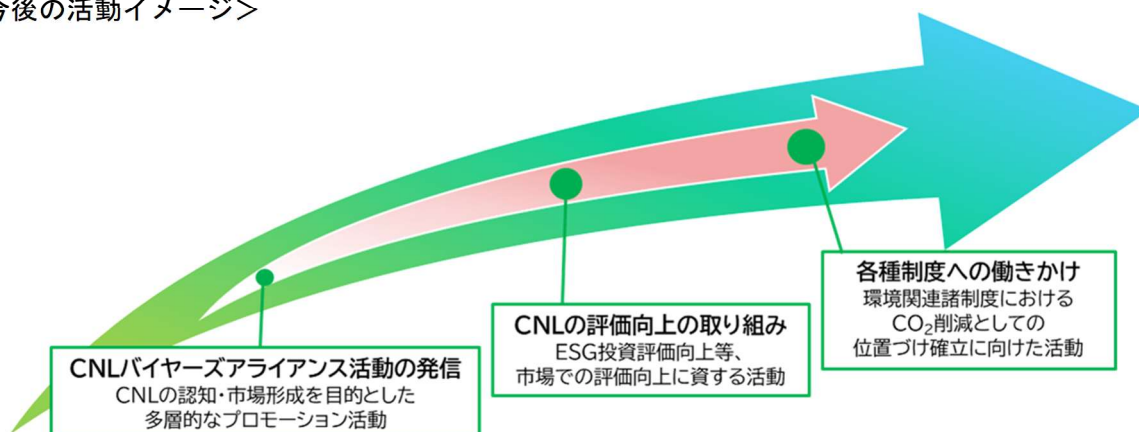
今後の活動イメージ＞

CNLバイヤーズアライアンス活動の発信
CNLの認知・市場形成を目的とした多層的なプロモーション活動

CNLの評価向上の取り組み
ESG投資評価向上等、市場での評価向上に資する活動

各種制度への働きかけ
環境関連諸制度における$CO_2$削減としての位置づけ確立に向けた活動